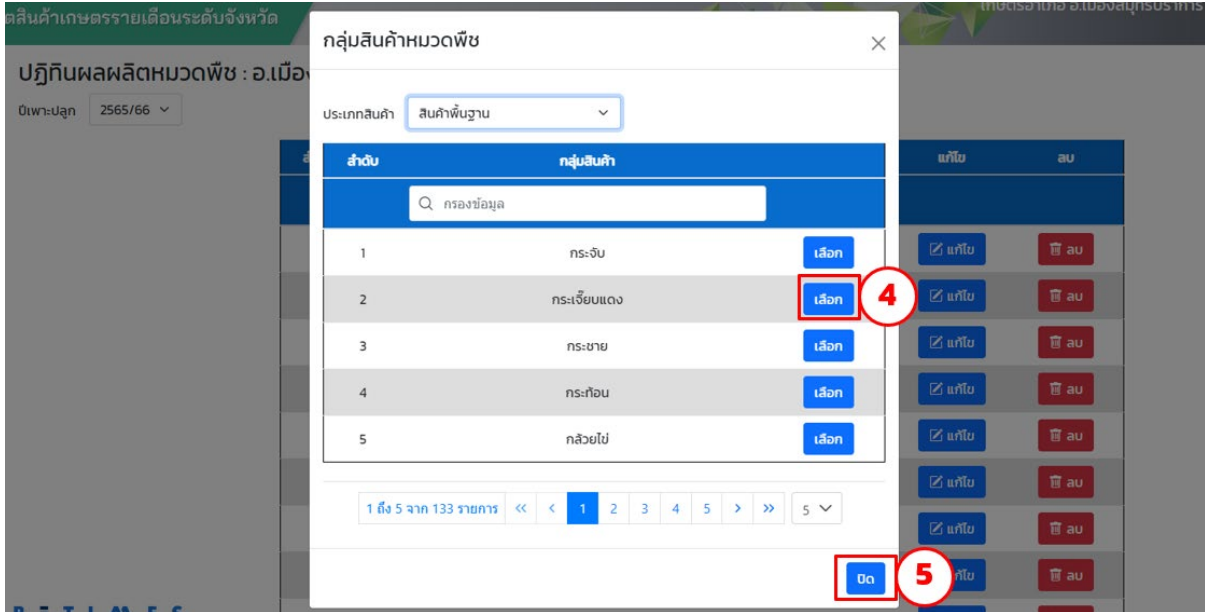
ตสินค้าเกษตรรายเดือนระดับจังหวัด

เกษตรอำเภอ อ.เมืองสมุทรปราการ

ปฏิทินผลผลิตหมวดพืช : อ.เมือง

ปีเพาะปลูก 2565/66

แก้ไข

ลบ

แก้ไข ลบ

แก้ไข ลบ

แก้ไข ลบ

แก้ไข ลบ

แก้ไข ลบ

แก้ไข ลบ

แก้ไข ลบ

แก้ไข ลบ

กลุ่มสินค้าหมวดพืช

×

ประเภทสินค้า สินค้าพื้นฐาน

| ลำดับ | กลุ่มสินค้า | |
|---|---|---|
| 1 | กระจับ | เลือก |
| 2 | กระเจี๊ยบแดง | เลือก |
| 3 | กระชาย | เลือก |
| 4 | กระท้อน | เลือก |
| 5 | กล้วยไข่ | เลือก |

กรองข้อมูล

4

1 ถึง 5 จาก 133 รายการ « ‹ 1 2 3 4 5 › » 5

ปิด

5